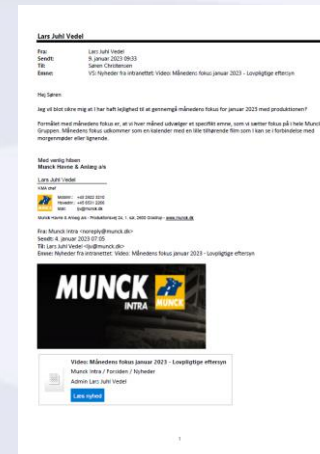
Lars Juhl Vedel

Fra: Lars Juhl Vedel
Sendt: 9. januar 2023 09:33
Til: Søren Christensen
Emne: VS: Nyheder fra intranettet: Video: Månedens fokus januar 2023 - Lovpligtige eftersyn

Hej Søren

Jeg vil blot sikre mig at I har haft lejlighed til at gennemgå månedens fokus for januar 2023 med produktionen?

Formålet med månedens fokus er, at vi hver måned udvælger et specifikt emne, som vi sætter fokus på i hele Munck Gruppen. Månedens fokus udkommer som en kalender med en lille tilhørende film som I kan se i forbindelse med morgenmøder eller lignende.

Med venlig hilsen
Munck Hovee & Anlæg a/s

Lars Juhl Vedel
KMA chef
Mobil: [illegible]
Direkte: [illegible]
Mail: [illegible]@munck.dk

Munck Havne & Anlæg a/s · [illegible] · www.munck.dk

Fra: Munck Intra <noreply@munck.dk>
Sendt: 4. januar 2023 07:05
Til: Lars Juhl Vedel <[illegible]@munck.dk>
Emne: Nyheder fra intranettet: Video: Månedens fokus januar 2023 - Lovpligtige eftersyn

MUNCK
INTRA
MUNCK

Video: Månedens fokus januar 2023 - Lovpligtige eftersyn
Munck Intra / Forsiden / Nyheder
Admin Lars Juhl Vedel
Læs nyhed

1